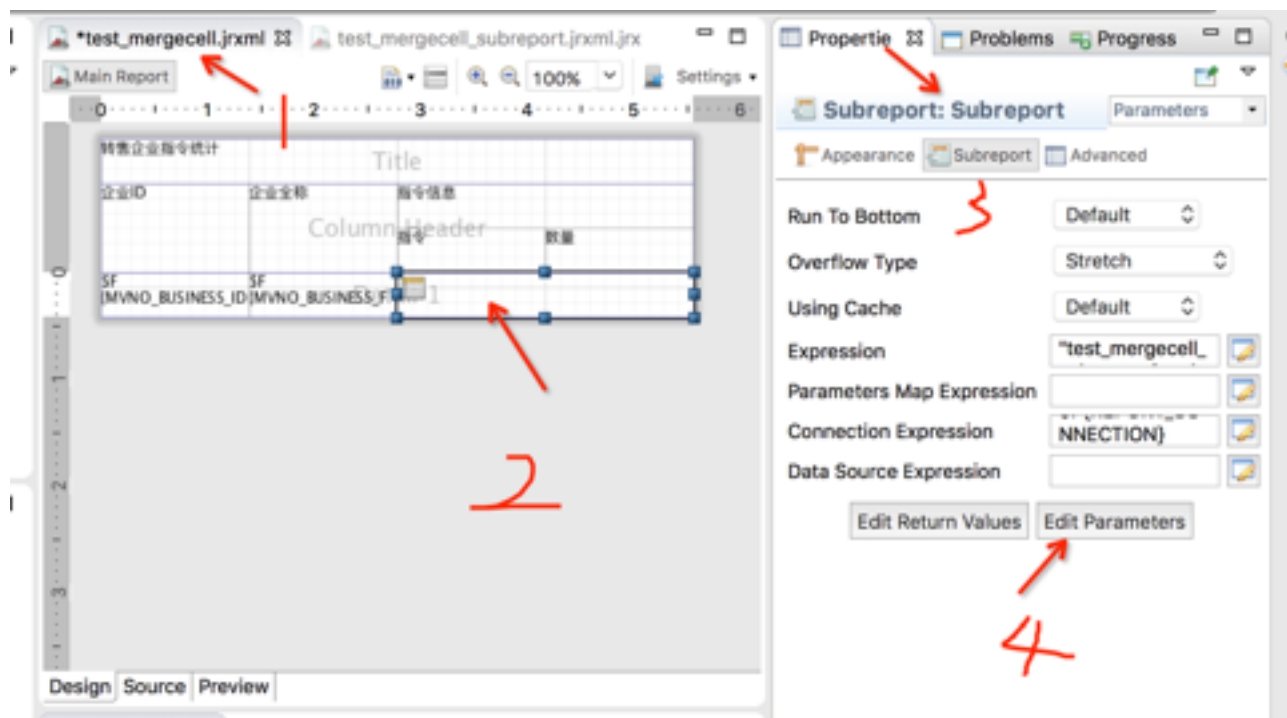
*test_mergecell.jrxml ☒ test_mergecell_subreport.jrxml.jrx

Main Report Settings 100%

0 1 2 3 4 5 6

转售企业指令统计 Title

企业ID 企业全称 指令信息

Column Header 指令 数量

$F{MVNO_BUSINESS_ID} $F{MVNO_BUSINESS_F

1

0 1 2 3

1

2

Design Source Preview

Propertie ☒ Problems Progress

Subreport: Subreport Parameters

Appearance Subreport Advanced

3

Run To Bottom Default

Overflow Type Stretch

Using Cache Default

Expression "test_mergecell_

Parameters Map Expression

Connection Expression NNECTION}

Data Source Expression

Edit Return Values Edit Parameters

4